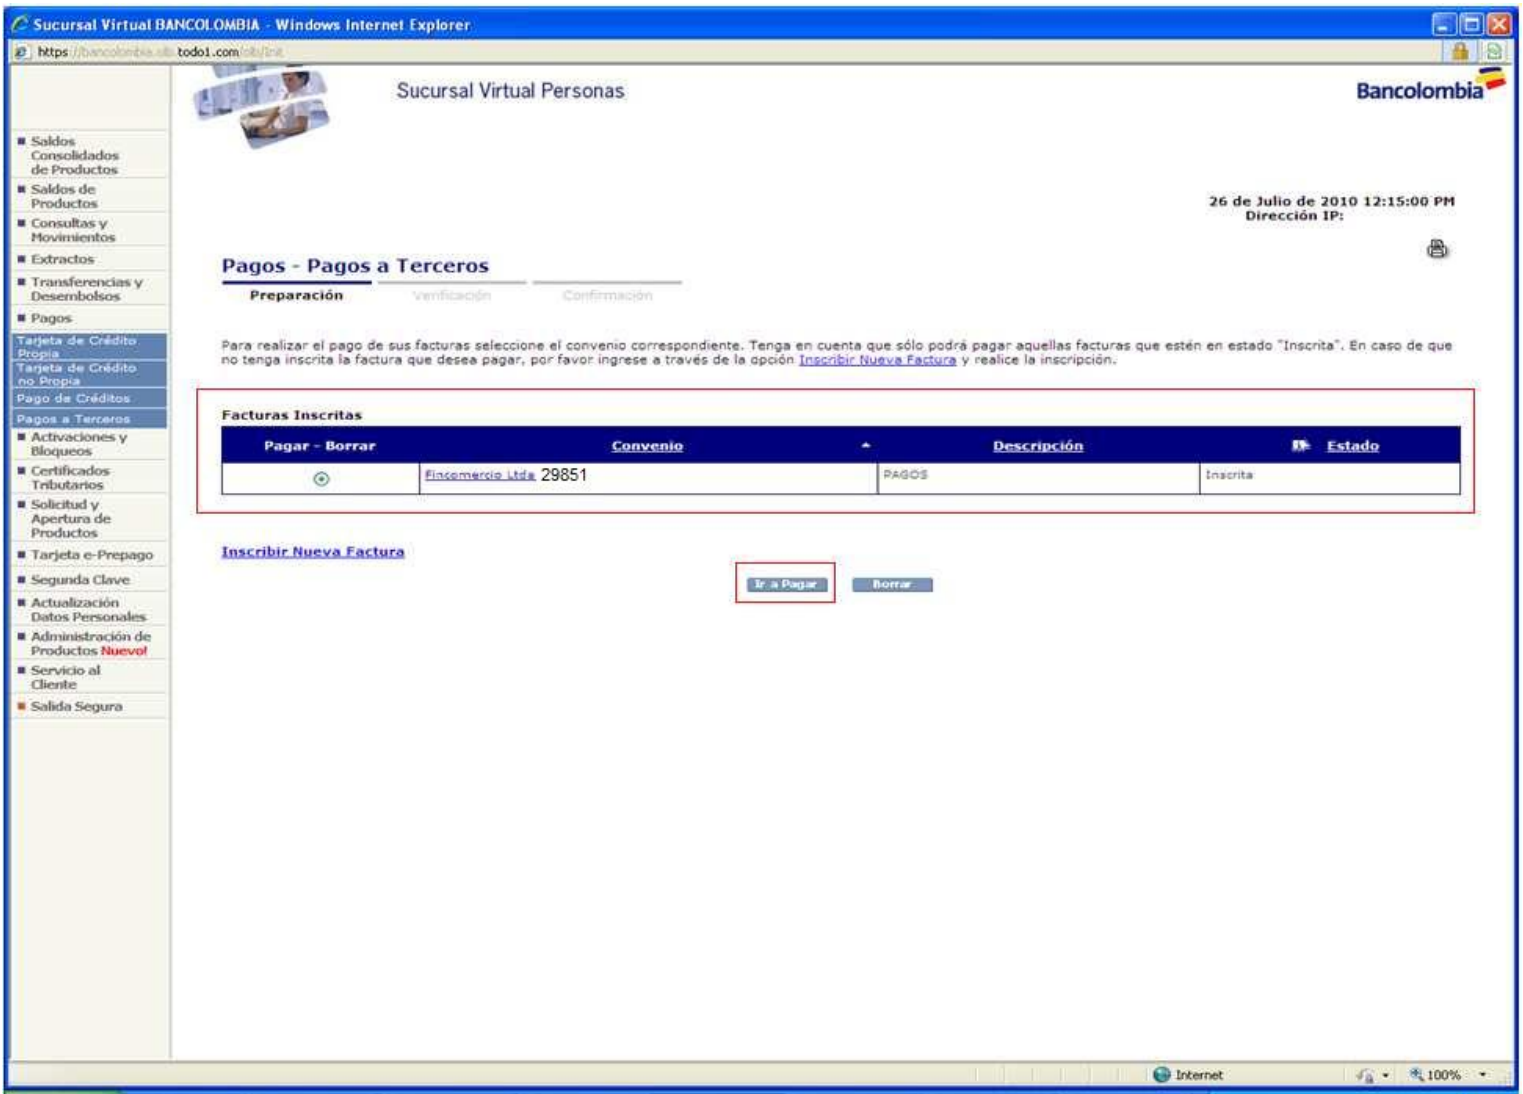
Sucursal Virtual BANCOLOMBIA - Windows Internet Explorer

https://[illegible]todo1.com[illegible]

Sucursal Virtual Personas

Bancolombia

Saldos Consolidados de Productos
Saldos de Productos
Consultas y Movimientos
Extractos
Transferencias y Desembolsos
Pagos
Tarjeta de Crédito Propia
Tarjeta de Crédito no Propia
Pago de Créditos
Pagos a Terceros
Activaciones y Bloqueos
Certificados Tributarios
Solicitud y Apertura de Productos
Tarjeta e-Prepago
Segunda Clave
Actualización Datos Personales
Administración de Productos Nuevo!
Servicio al Cliente
Salida Segura

26 de Julio de 2010 12:15:00 PM
Dirección IP:

Pagos - Pagos a Terceros

Preparación Verificación Confirmación

Para realizar el pago de sus facturas seleccione el convenio correspondiente. Tenga en cuenta que sólo podrá pagar aquellas facturas que estén en estado "Inscrita". En caso de que no tenga inscrita la factura que desea pagar, por favor ingrese a través de la opción Inscribir Nueva Factura y realice la inscripción.

Facturas Inscritas

| Pagar - Borrar | Convenio | Descripción | Estado |
|---|---|---|---|
| ⊙ | Fincomercio Ltda 29851 | PAGOS | Inscrita |

Inscribir Nueva Factura

Ir a Pagar Borrar

Internet 100%